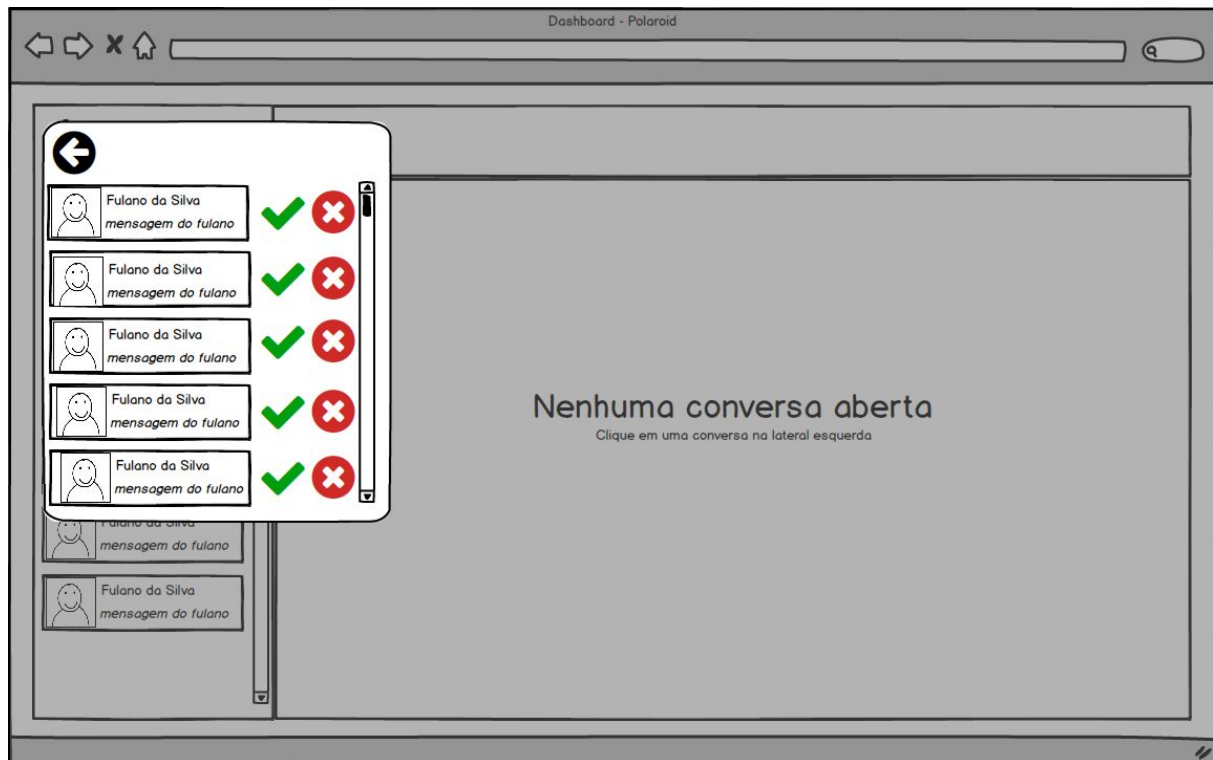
Dashboard - Polaroid

Fulano da Silva
mensagem do fulano

Fulano da Silva
mensagem do fulano

Fulano da Silva
mensagem do fulano

Fulano da Silva
mensagem do fulano

Fulano da Silva
mensagem do fulano

Fulano da Silva
mensagem do fulano

Fulano da Silva
mensagem do fulano

Nenhuma conversa aberta
Clique em uma conversa na lateral esquerda